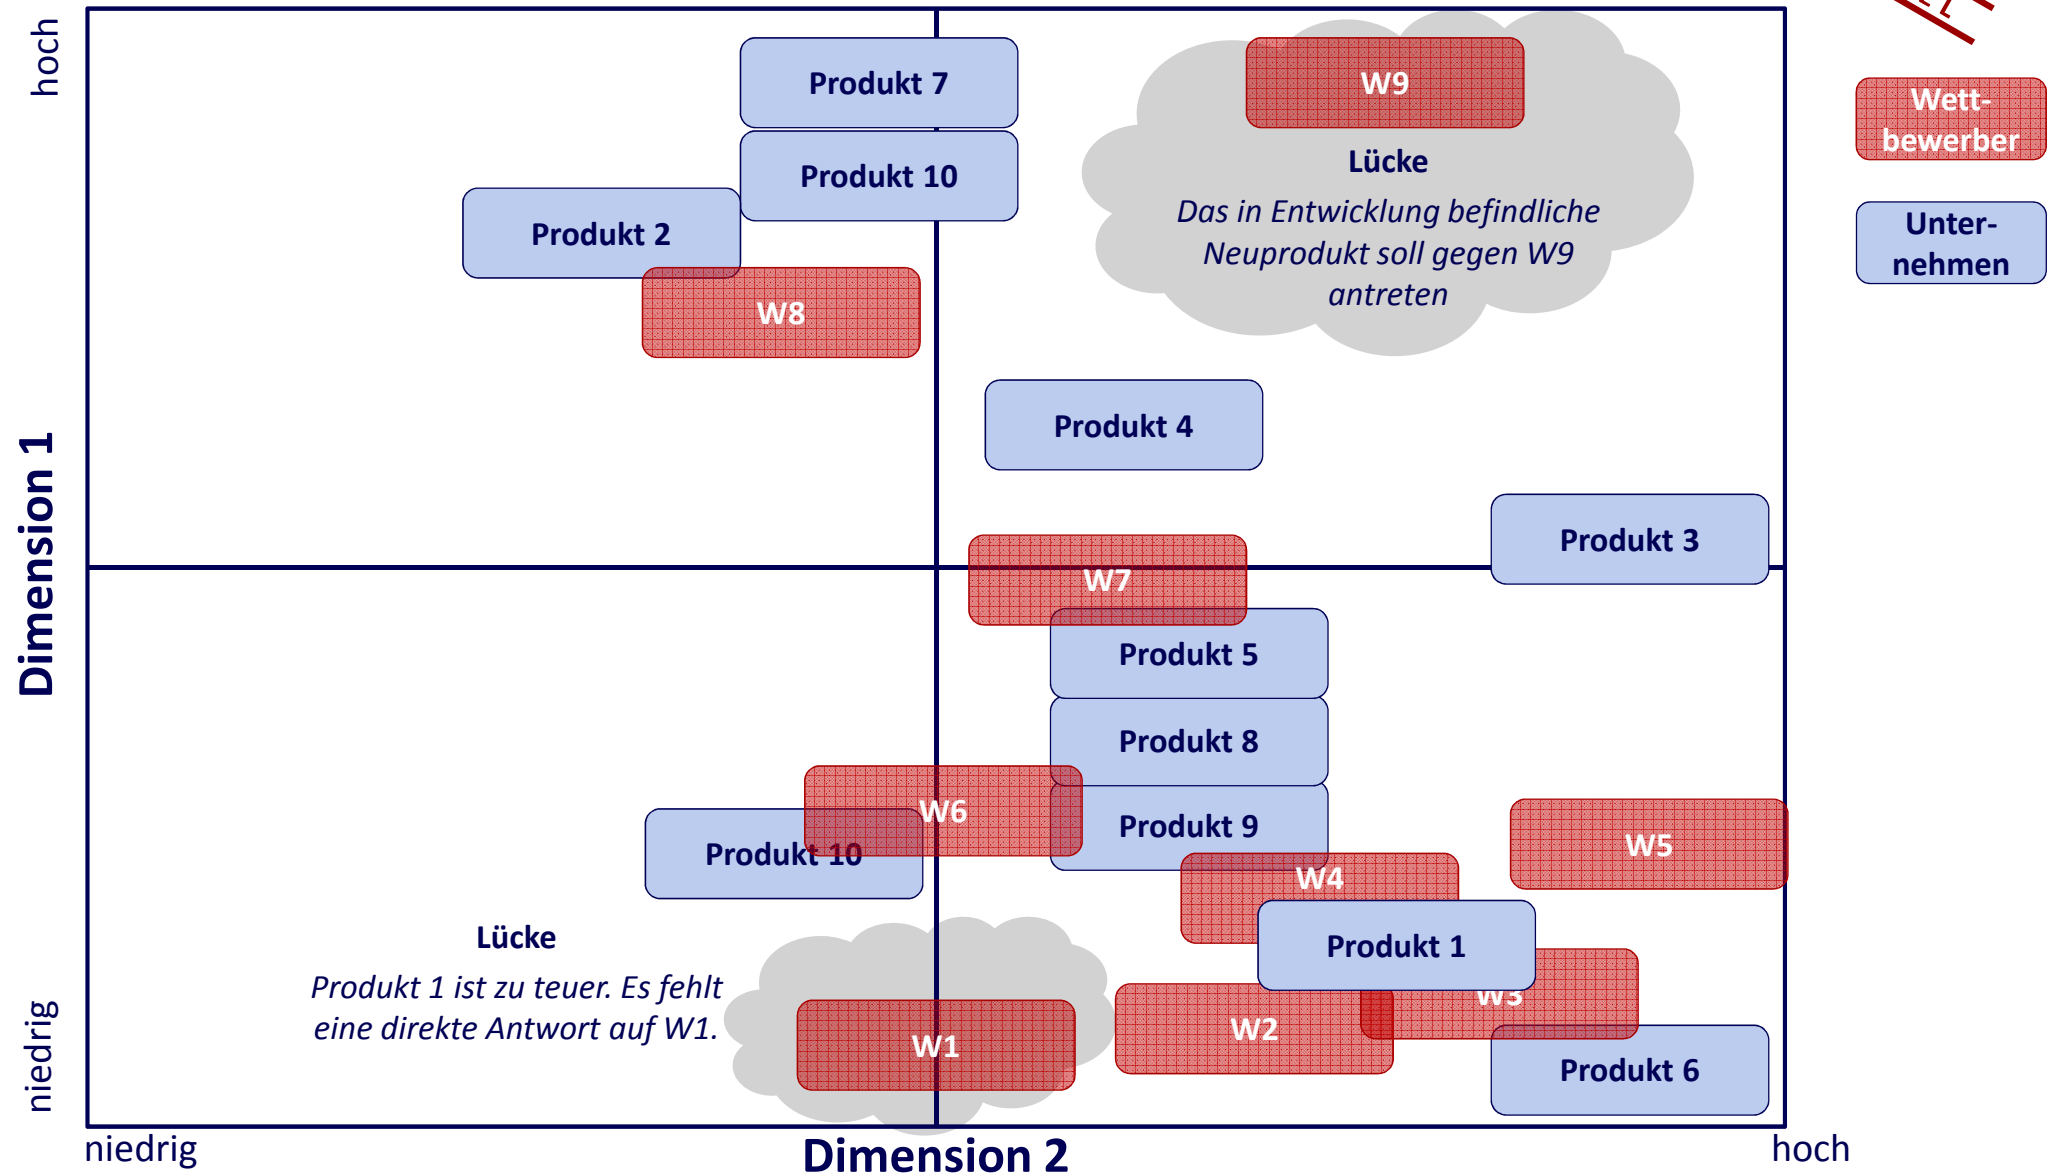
hoch

Dimension 1

niedrig

Produkt 7

Produkt 10

Produkt 2

W8

W9

Lücke

*Das in Entwicklung befindliche Neuprodukt soll gegen W9 antreten*

Wett-bewerber

Unter-nehmen

Produkt 4

Produkt 3

W7

Produkt 5

Produkt 8

W6

Produkt 9

Produkt 10

W5

W4

Produkt 1

Lücke

*Produkt 1 ist zu teuer. Es fehlt eine direkte Antwort auf W1.*

W1

W2

W3

Produkt 6

niedrig

Dimension 2

hoch